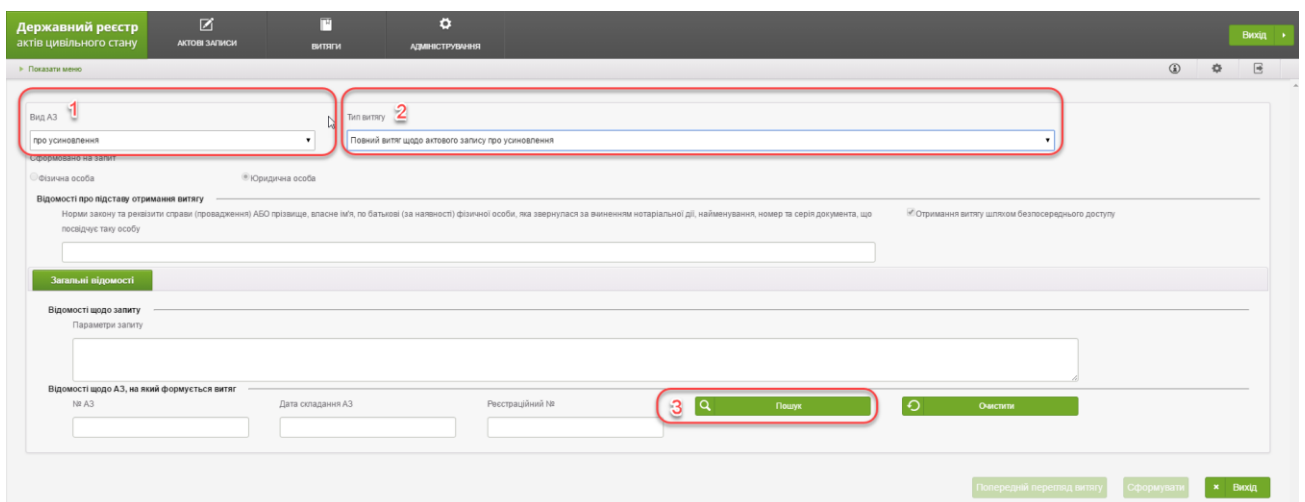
Державний реєстр актів цивільного стану

АКТОВІ ЗАПИСИ

ВИТЯГИ

АДМІНІСТРУВАННЯ

Вихід

Показати меню

Вид АЗ 1

про усиновлення

Тип витягу 2

Повний витяг щодо актового запису про усиновлення

Сформовано на запит

Фізична особа

Юридична особа

Відомості про підставу отримання витягу

Норми закону та реквізити справи (провадження) АБО прізвище, власне ім'я, по батькові (за наявності) фізичної особи, яка звернулася за вчиненням нотаріальної дії, найменування, номер та серія документа, що посвідчує таку особу

Отримання витягу шляхом безпосереднього доступу

Загальні відомості

Відомості щодо запиту

Параметри запиту

Відомості щодо АЗ, на який формується витяг

№ АЗ

Дата складання АЗ

Реєстраційний №

3

Пошук

Очистити

Попередній перегляд витягу

Сформувати

Вихід